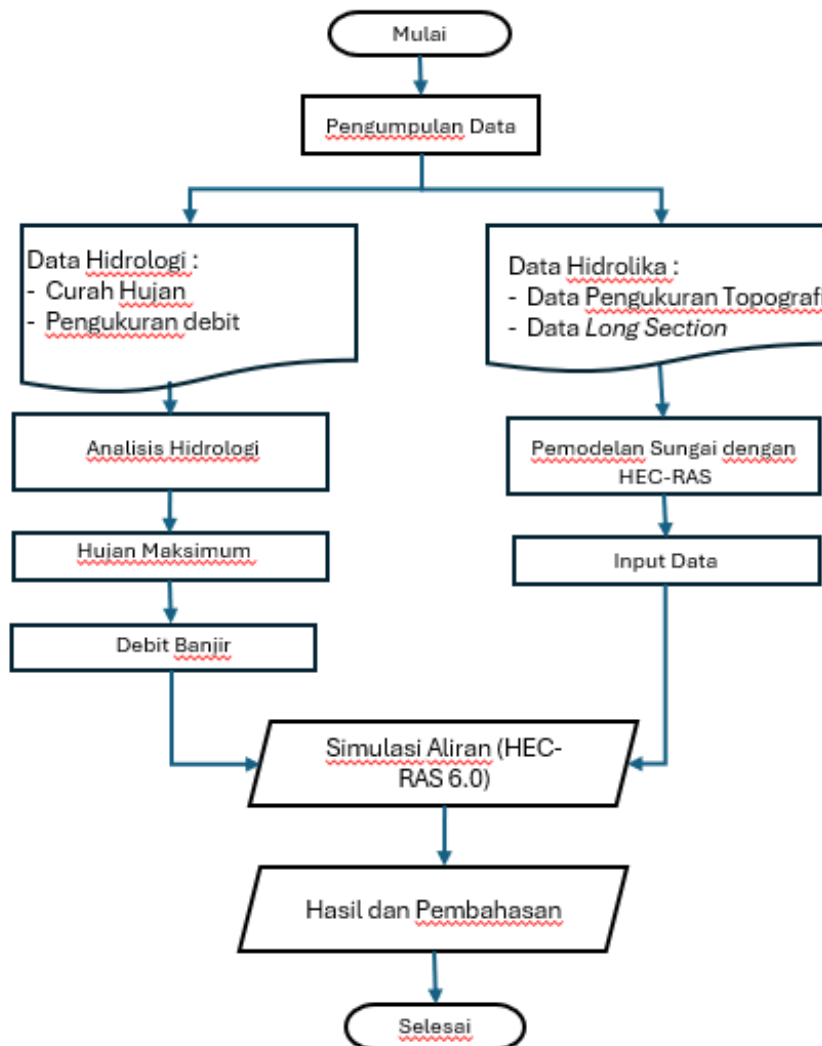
Mulai

Pengumpulan Data

Data Hidrologi :
- Curah Hujan
- Pengukuran debit

Data Hidrolika :
- Data Pengukuran Topografi
- Data *Long Section*

Analisis Hidrologi

Pemodelan Sungai dengan HEC-RAS

Hujan Maksimum

Input Data

Debit Banjir

Simulasi Aliran (HEC-RAS 6.0)

Hasil dan Pembahasan

Selesai